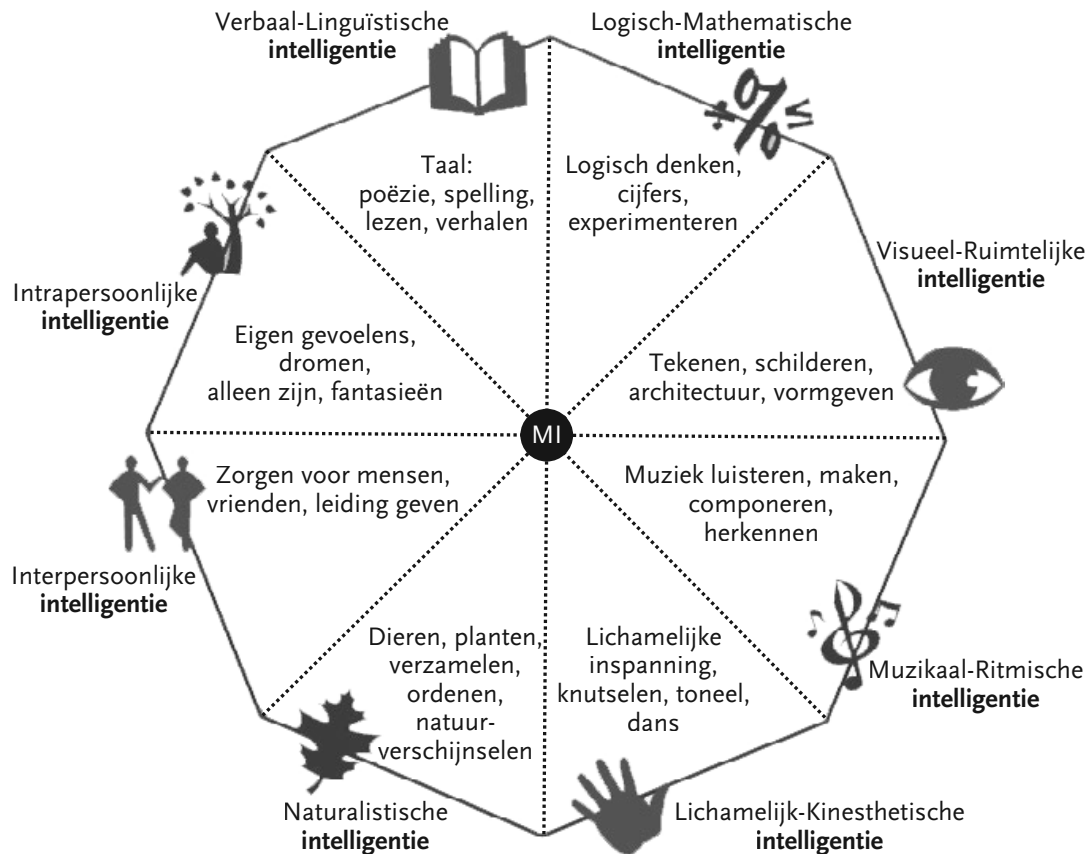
Verbaal-Linguïstische **intelligentie**

Logisch-Mathematische **intelligentie**

Taal: poëzie, spelling, lezen, verhalen

Logisch denken, cijfers, experimenteren

Visueel-Ruimtelijke **intelligentie**

Intrapersoonlijke **intelligentie**

Eigen gevoelens, dromen, alleen zijn, fantasieën

Tekenen, schilderen, architectuur, vormgeven

MI

Zorgen voor mensen, vrienden, leiding geven

Muziek luisteren, maken, componeren, herkennen

Interpersoonlijke **intelligentie**

Dieren, planten, verzamelen, ordenen, natuurverschijnselen

Lichamelijke inspanning, knutselen, toneel, dans

Muzikaal-Ritmische **intelligentie**

Naturalistische **intelligentie**

Lichamelijk-Kinesthetische **intelligentie**